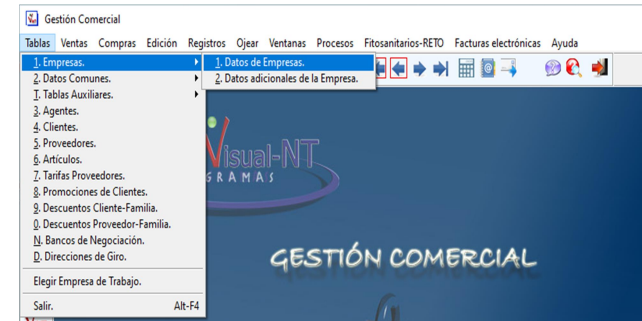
Gestión Comercial

Tablas Ventas Compras Edición Registros Ojear Ventanas Procesos Fitosanitarios-RETO Facturas electrónicas Ayuda

1. Empresas.
2. Datos Comunes.
T. Tablas Auxiliares.
3. Agentes.
4. Clientes.
5. Proveedores.
6. Artículos.
7. Tarifas Proveedores.
8. Promociones de Clientes.
9. Descuentos Cliente-Familia.
0. Descuentos Proveedor-Familia.
N. Bancos de Negociación.
D. Direcciones de Giro.
Elegir Empresa de Trabajo.
Salir. Alt-F4

1. Datos de Empresas.
2. Datos adicionales de la Empresa.

Visual-NT
GRAMAS

GESTIÓN COMERCIAL